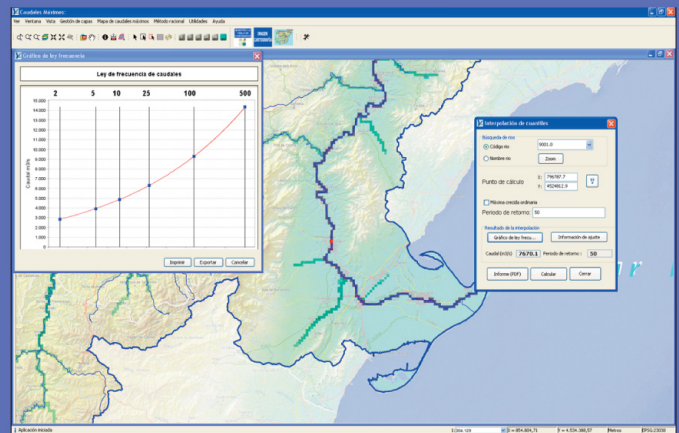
Caudales Máximos

Ver Ventana Vista Gestión de capas Mapa de caudales máximos Método racional Utilidades Ayuda

Gráfico de ley frecuencia

Ley de frecuencia de caudales

| 2 | 5 | 10 | 25 | 100 | 500 |

15.000
14.000
13.000
12.000
11.000
10.000
9.000
8.000
7.000
6.000
5.000
4.000
3.000
2.000
1.000
0

Caudal m3/s

Imprimir Exportar Cancelar

Interpolación de cuantiles

Búsqueda de río

Código río 9001.0

Nombre río Zoom

Punto de cálculo X: 796767.7 Y: 4524652.9

Máxima crecida ordinaria

Periodo de retorno: 50

Resultados de la interpolación

Gráfico de ley frecu... Información de ajuste

Caudal (m3/s) 7670.1 Periodo de retorno: 50

Informe (PDF) Calcular Cerrar

Aplicación iniciada 1:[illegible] X = 854.804,71 Y = 4.539.388,57 Metros EPSG:23030